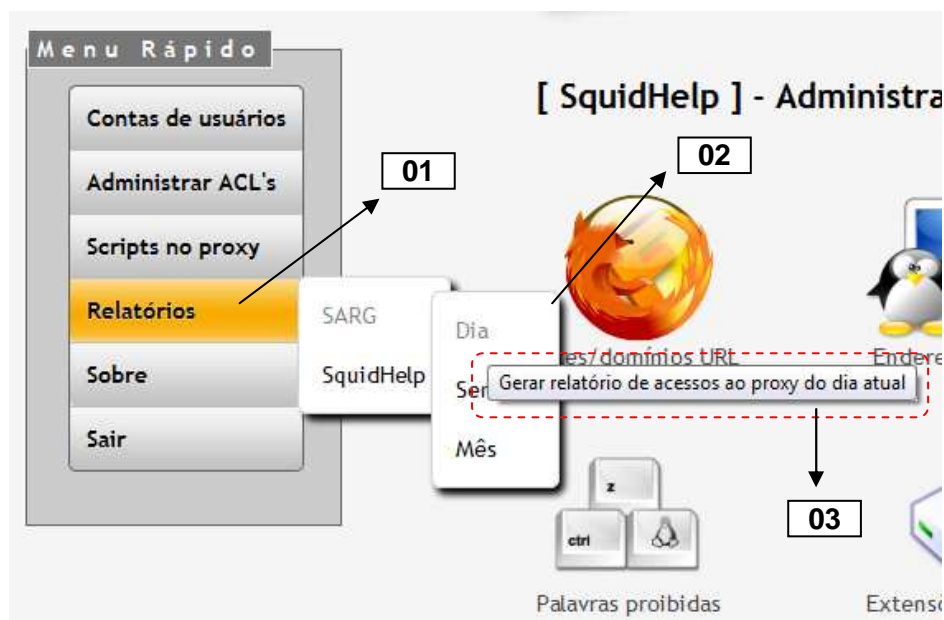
Menu Rápido

Contas de usuários

Administrar ACL's

Scripts no proxy

Relatórios

Sobre

Sair

01

02

[ SquidHelp ] - Administra

SARG

SquidHelp

Dia

Se

Mês

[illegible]es/domínios URL

Endere

Gerar relatório de acessos ao proxy do dia atual

03

z

ctrl

Palavras proibidas

Extens